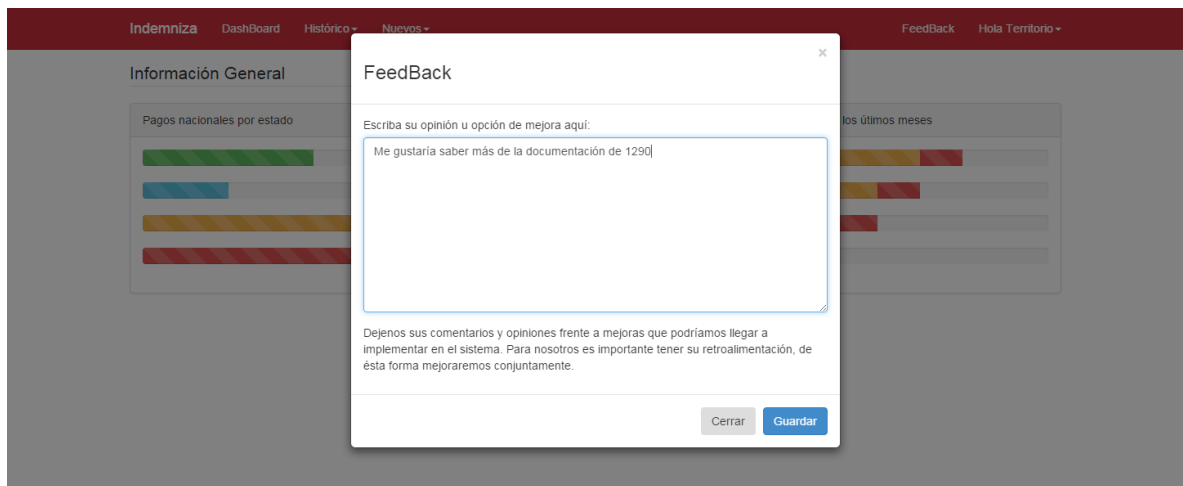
Indemniza DashBoard Histórico Nuevos FeedBack Hola Territorio

Información General

Pagos nacionales por estado

los útimos meses

FeedBack

×

Escriba su opinión u opción de mejora aquí:

Me gustaría saber más de la documentación de 1290

Dejenos sus comentarios y opiniones frente a mejoras que podríamos llegar a implementar en el sistema. Para nosotros es importante tener su retroalimentación, de ésta forma mejoraremos conjuntamente.

Cerrar Guardar